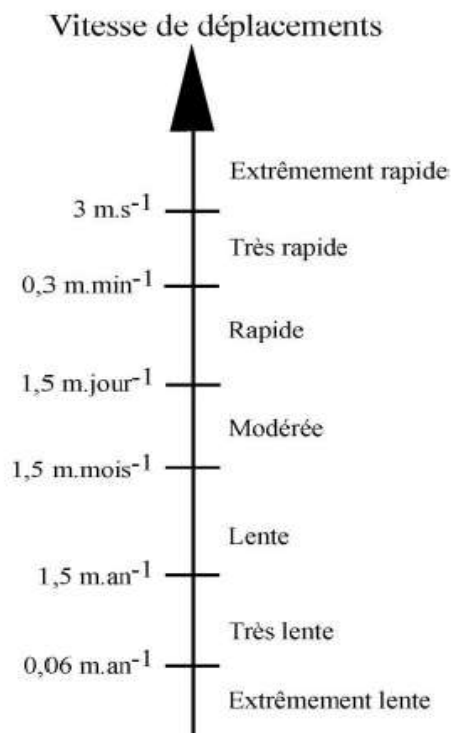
Vitesse de déplacements

Extrêmement rapide

3 m.s$^{-1}$

Très rapide

0,3 m.min$^{-1}$

Rapide

1,5 m.jour$^{-1}$

Modérée

1,5 m.mois$^{-1}$

Lente

1,5 m.an$^{-1}$

Très lente

0,06 m.an$^{-1}$

Extrêmement lente